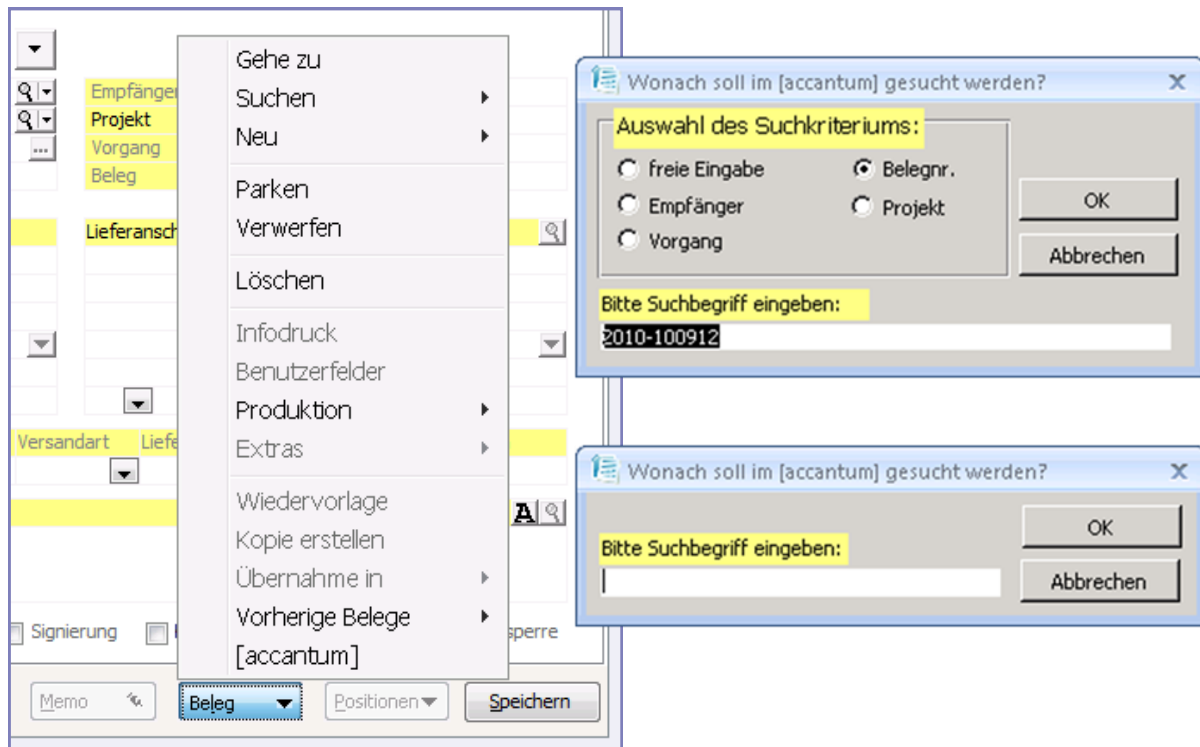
Empfänger
Projekt
Vorgang
Beleg

Lieferansch

Versandart Liefe

Signierung

sperre

Memo

Beleg

Positionen

Speichern

Gehe zu
Suchen
Neu
Parken
Verwerfen
Löschen
Infodruck
Benutzerfelder
Produktion
Extras
Wiedervorlage
Kopie erstellen
Übernahme in
Vorherige Belege
[accantum]

Wonach soll im [accantum] gesucht werden?

Auswahl des Suchkriteriums:
freie Eingabe
Belegnr.
Empfänger
Projekt
Vorgang

OK
Abbrechen

Bitte Suchbegriff eingeben:
2010-100912

Wonach soll im [accantum] gesucht werden?

Bitte Suchbegriff eingeben:

OK
Abbrechen